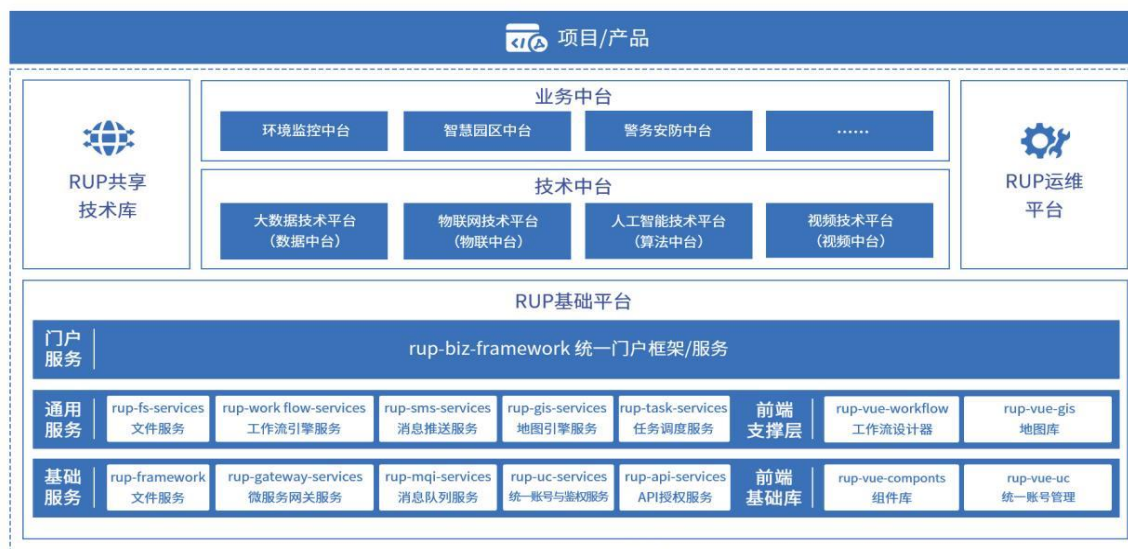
项目/产品

RUP共享技术库

业务中台

环境监控中台
智慧园区中台
警务安防中台
……

技术中台

大数据技术平台（数据中台）
物联网技术平台（物联中台）
人工智能技术平台（算法中台）
视频技术平台（视频中台）

RUP运维平台

RUP基础平台

门户服务
rup-biz-framework 统一门户框架/服务

通用服务
rup-fs-services 文件服务
rup-work flow-services 工作流引擎服务
rup-sms-services 消息推送服务
rup-gis-services 地图引擎服务
rup-task-services 任务调度服务
前端支撑层
rup-vue-workflow 工作流设计器
rup-vue-gis 地图库

基础服务
rup-framework 文件服务
rup-gateway-services 微服务网关服务
rup-mqi-services 消息队列服务
rup-uc-services 统一账号与鉴权服务
rup-api-services API授权服务
前端基础库
rup-vue-componts 组件库
rup-vue-uc 统一账号管理